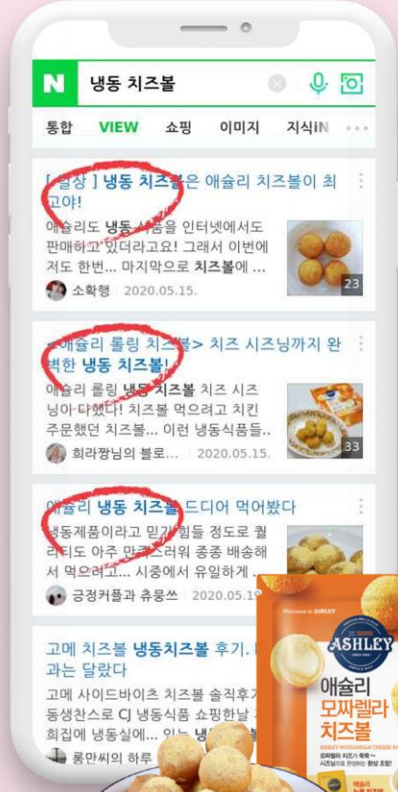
N 냉동 치즈볼

통합 VIEW 쇼핑 이미지 지식iN

[일상] 냉동 치즈볼은 애슐리 치즈볼이 최고야!

애슐리도 냉동 식품을 인터넷에서도 판매하고 있더라고요! 그래서 이번에 저도 한번... 마지막으로 치즈볼에 ...

소확행 2020.05.15.

23

<애슐리 롤링 치즈볼> 치즈 시즈닝까지 완벽한 냉동 치즈볼!

애슐리 롤링 냉동 치즈볼 치즈 시즈닝아 다했다! 치즈볼 먹으려고 치킨 주문했던 치즈볼... 이런 냉동식품들...

희라짱님의 블로... 2020.05.15.

33

애슐리 냉동 치즈볼 드디어 먹어봤다

냉동제품이라고 믿기 힘들 정도로 퀄리티도 아주 만족스러워 종종 배송해서 먹으려고... 시중에서 유일하게 ...

긍정커플과 츄뭉쓰 2020.05.1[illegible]

고메 치즈볼 냉동치즈볼 후기. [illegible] 과는 달랐다

고메 사이드바이츠 치즈볼 솔직후기 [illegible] 동생찬스로 CJ 냉동식품 쇼핑한날 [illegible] 희집에 냉동실에... 있는 냉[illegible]

롱만씨의 하루 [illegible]

Welcome to ASHLEY

ASHLEY

애슐리 모짜렐라 치즈볼

ASHLEY MOZZARELLA CHEESE BALL

모짜렐라 치즈가 쭉쭉~ 시즈닝으로 완성하는 환상 조합!

애슐리 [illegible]